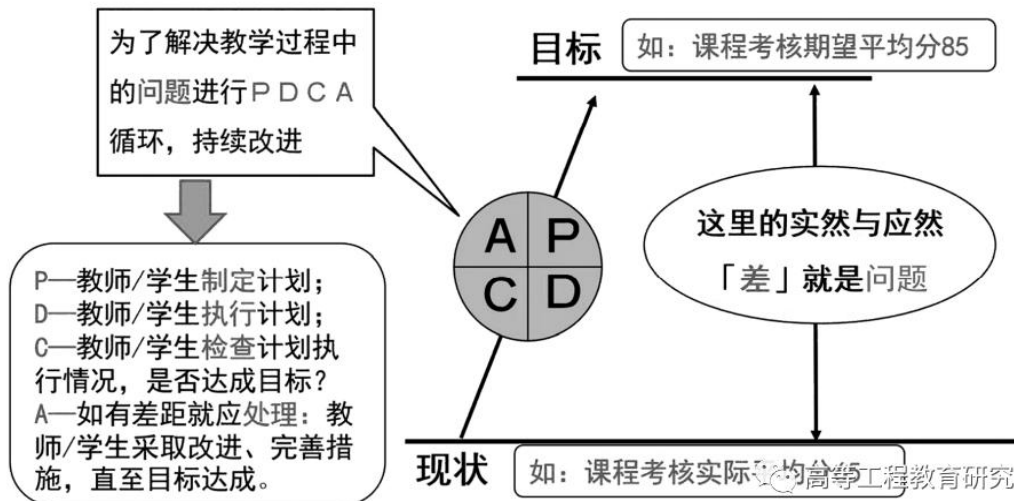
为了解决教学过程中的问题进行ＰＤＣＡ循环，持续改进

P—教师/学生制定计划；
D—教师/学生执行计划；
C—教师/学生检查计划执行情况，是否达成目标？
A—如有差距就应处理：教师/学生采取改进、完善措施，直至目标达成。

A P C D

目标 如：课程考核期望平均分85

这里的实然与应然「差」就是问题

现状 如：课程考核实际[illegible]均分65

高等工程教育研究